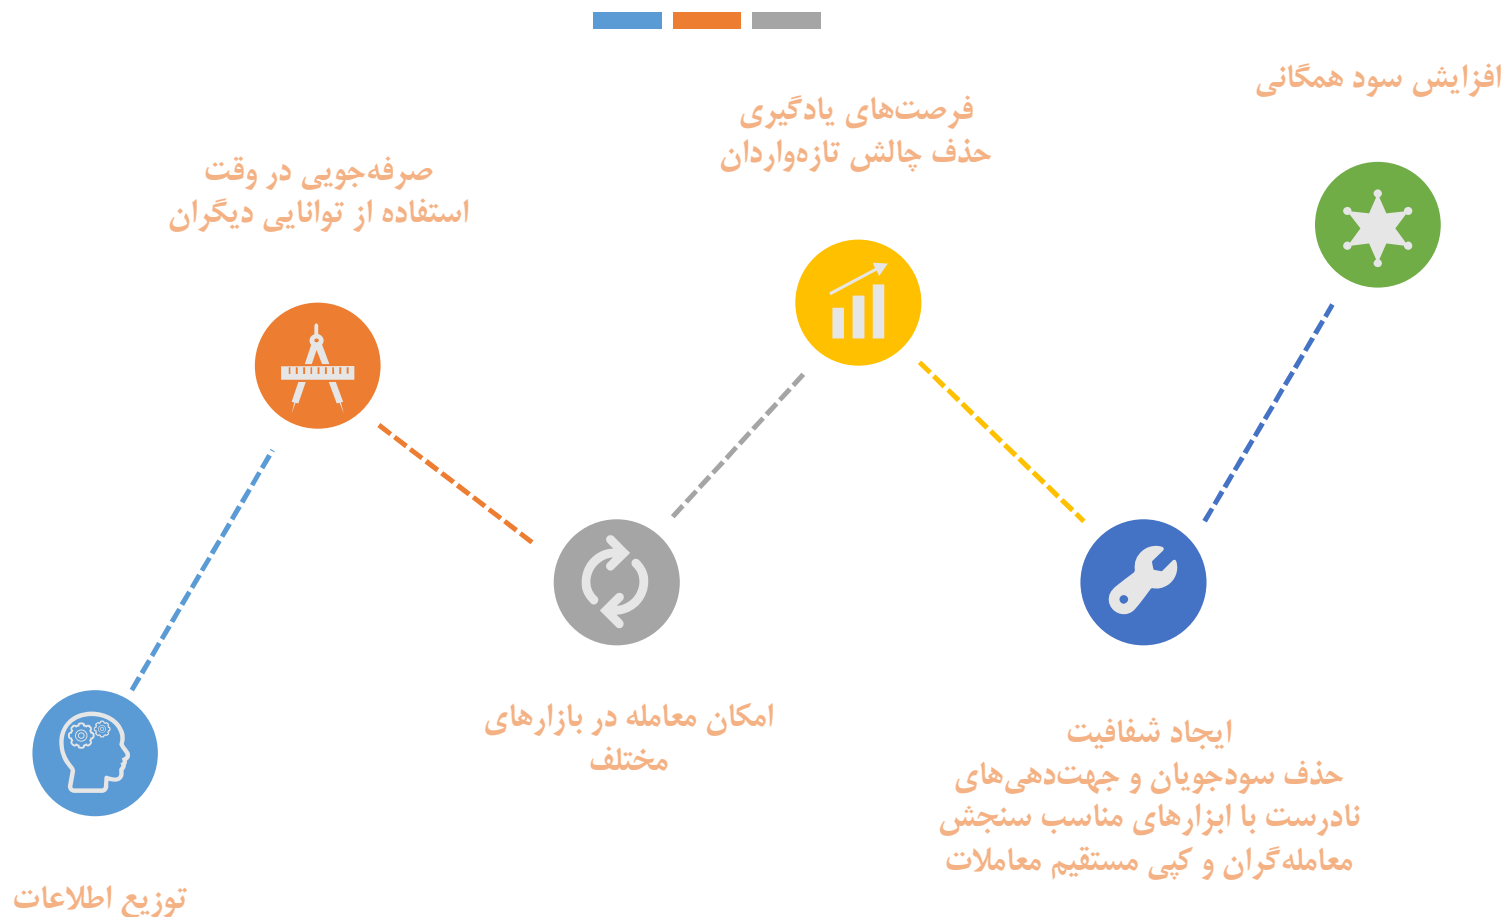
افزایش سود همگانی

فرصت‌های یادگیری
حذف چالش تازه‌واردان

صرفه‌جویی در وقت
استفاده از توانایی دیگران

امکان معامله در بازارهای مختلف

ایجاد شفافیت
حذف سودجویان و جهت‌دهی‌های نادرست با ابزارهای مناسب سنجش معامله‌گران و کپی مستقیم معاملات

توزیع اطلاعات